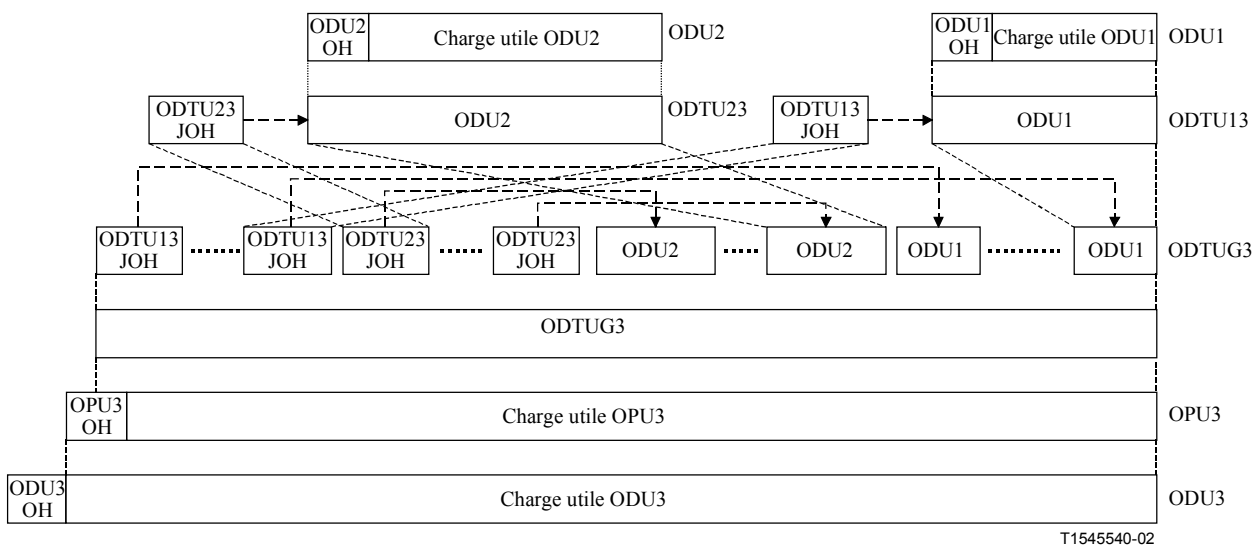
ODU2 OH
Charge utile ODU2
ODU2

ODU1 OH
Charge utile ODU1
ODU1

ODTU23 JOH
ODU2
ODTU23

ODTU13 JOH
ODU1
ODTU13

ODTU13 JOH
ODTU13 JOH
ODTU23 JOH
ODTU23 JOH
ODU2
ODU2
ODU1
ODU1
ODTUG3

ODTUG3

OPU3 OH
Charge utile OPU3
OPU3

ODU3 OH
Charge utile ODU3
ODU3

T1545540-02